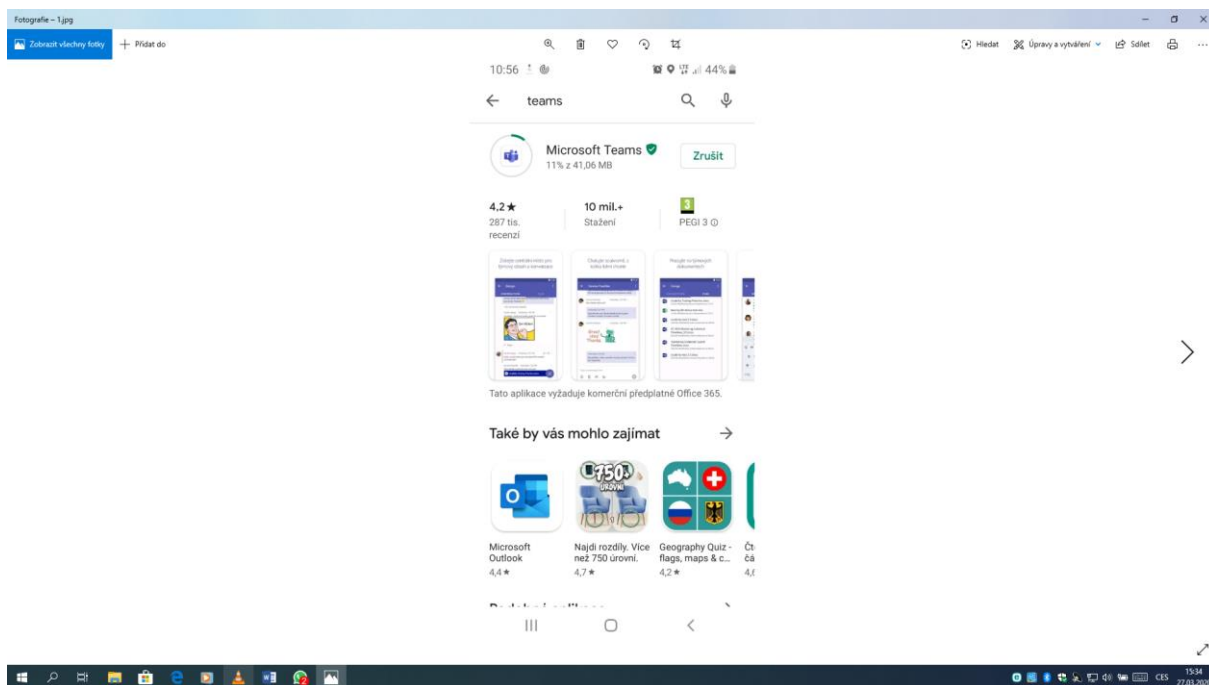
Fotografie – 1.jpg

Zobrazit všechny fotky
+ Přidat do

Hledat
Úpravy a vytváření
Sdílet

10:56
44%

teams

Microsoft Teams
11% z 41,06 MB
Zrušit

4,2★
287 tis. recenzí

10 mil.+
Stažení

3
PEGI 3

Tato aplikace vyžaduje komerční předplatné Office 365.

Také by vás mohlo zajímat

Microsoft Outlook
4,4★

750 ÚROVNÍ
Najdi rozdíly. Více než 750 úrovní.
4,7★

Geography Quiz - flags, maps & c...
4,2★

Čt
čá
4,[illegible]

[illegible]

CES
15:34
27.03.202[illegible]